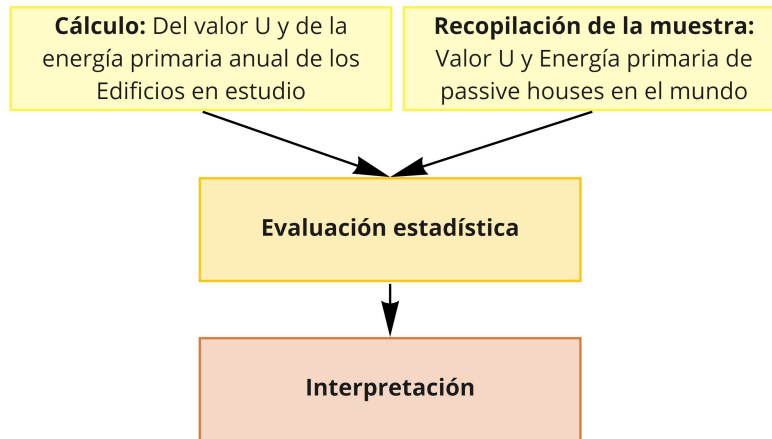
**Cálculo:** Del valor U y de la energía primaria anual de los Edificios en estudio

**Recopilación de la muestra:** Valor U y Energía primaria de passive houses en el mundo

**Evaluación estadística**

**Interpretación**